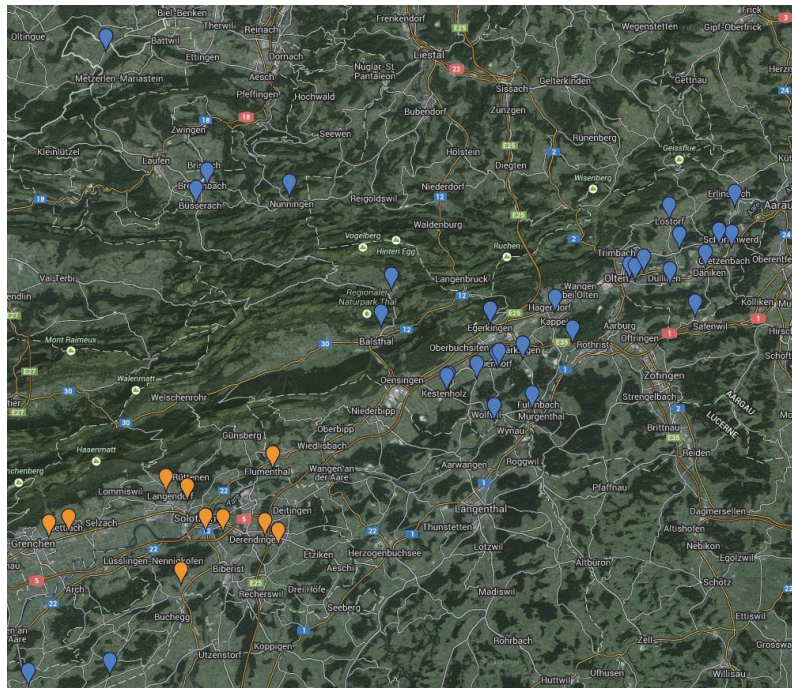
Biel-Benken
Frenkendorf
Frick
Oltingue
Therwil
Reinach
Liestal
Wegenstetten
Gipf-Oberfrick
Battwil
Dornach
E25
3
Ettingen
Nuglar-St. Pantaleon
22
Sissach
Metzerlen-Mariastein
Aesch
Gelterkinden
Gettnau
Herzn
Pfeffingen
Hochwald
Bubendorf
Zunzgen
18
18
Seewen
Rünenberg
Zwingen
Kleinlützel
Holstein
Laufen
Diegten
E25
2
Breitenbach
Geissflue
Küttig
Wisenberg
Nunningen
Reigoldswil
Niederdorf
Erlinsbach
18
Büsserach
12
Aarau
Waldenburg
Lostorf
E25
Schönenwerd
Vogelberg
Ruchen
2
Gretzenbach
Hinteri Egg
Trimbach
Oberentfe
Olten
Däniken
Val Terbi
Langenbruck
Wangen bei Olten
Dulliken
Regionaler Naturpark Thal
12
Hägendorf
ndlin
Kölliken
12
Egerkingen
Kappel
E27
Safenwil
Mont Raimeux
30
Balsthal
E35
Rothrist
Aarburg
Oftringen
1
1
Hirsch
Oberbuchsiten
Härkingen
Neuendorf
Schöfte
Oensingen
30
Walenmatt
Kestenholz
1
Zofingen
tier
E27
Welschenrohr
Niederbipp
Fulenbach
Murgenthal
AARGAU
Wolfwil
Strengelbach
30
Oberbipp
2
Wynau
LUCERNE
Hasenmatt
Brittnau
Günsberg
Wiedlisbach
E35
Flumenthal
Wangen an der Aare
Reiden
chenberg
Roggwil
Rüttenen
Lommiswil
Langendorf
Aarwangen
22
Deitingen
1
Pfaffnau
Bettlach
Selzach
Solothurn
5
Langenthal
Dagmersellen
Grenchen
Derendingen
Altishofen
22
Etziken
Thunstetten
22
Herzogenbuchsee
Nebikon
Lüsslingen-Nennigkofen
Biberist
Aeschi
Lotzwil
Egolzwil
Altbüron
Schötz
5
E25
Recherswil
Drei Höfe
Arch
Madiswil
Ettiswil
22
Seeberg
Buchegg
Rohrbach
1
Zell
Grosswa
Koppigen
en an
Utzenstorf
Huttwil
Ufhusen
Willisau